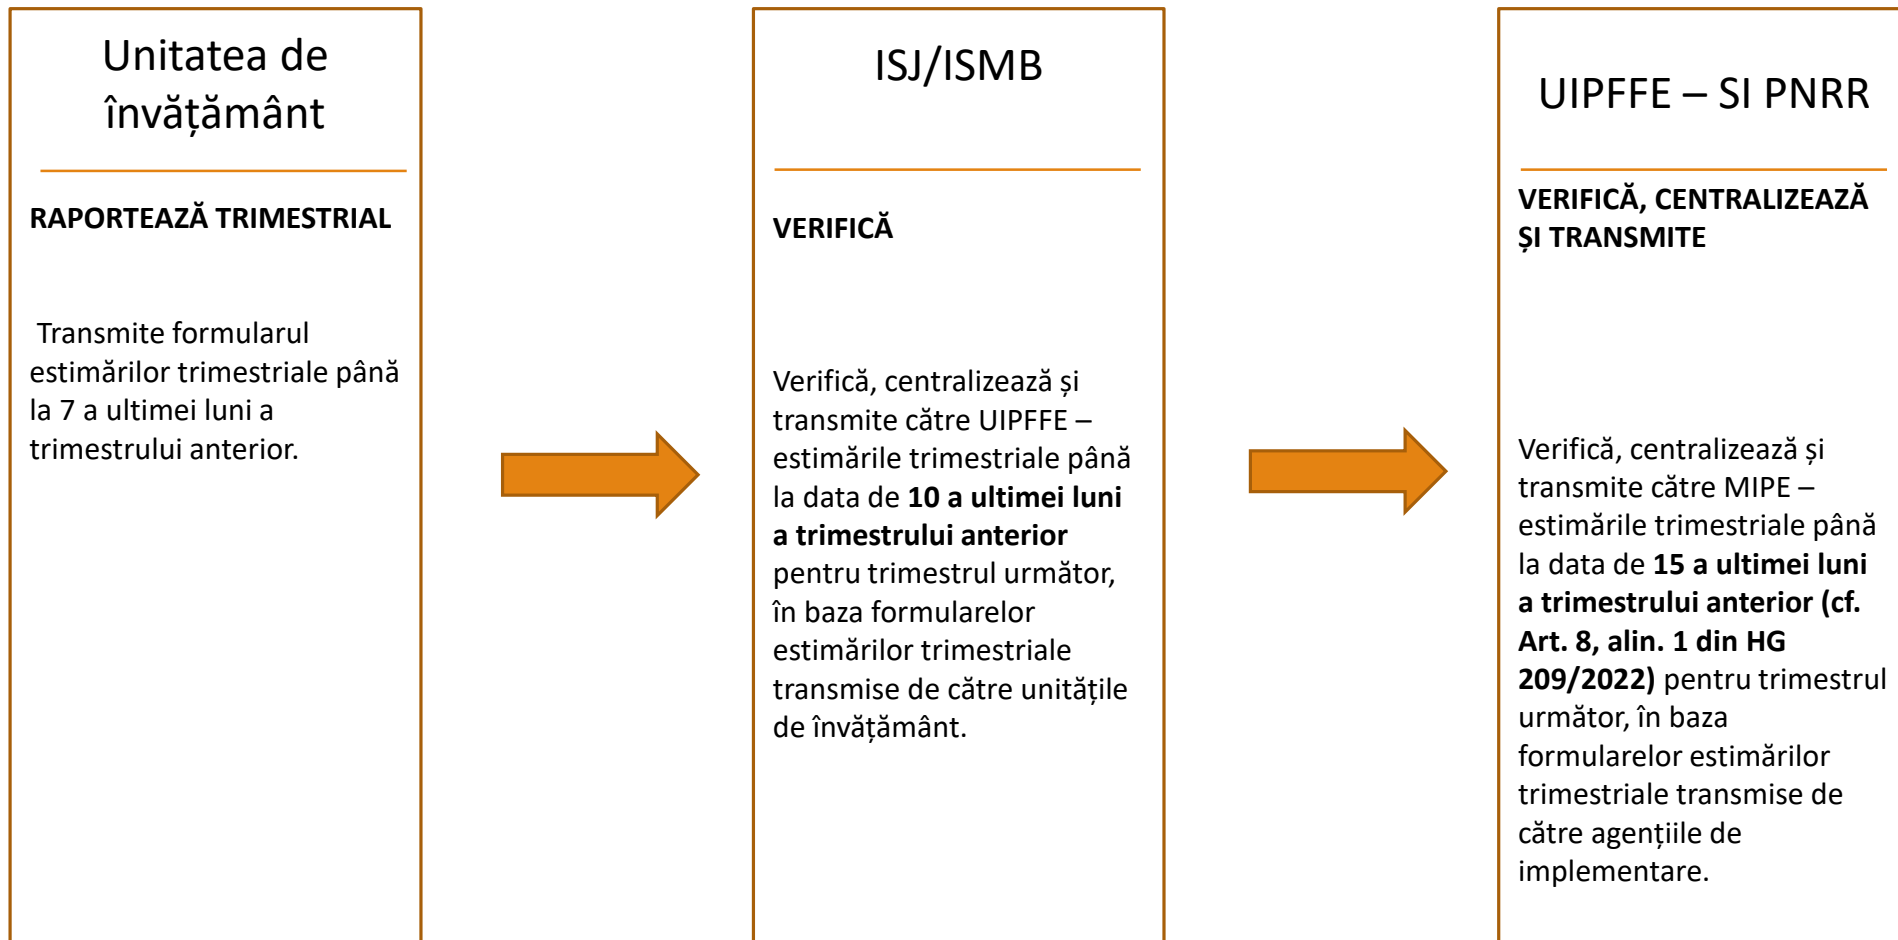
Unitatea de învățământ

RAPORTEAZĂ TRIMESTRIAL

Transmite formularul estimărilor trimestriale până la 7 a ultimei luni a trimestrului anterior.

ISJ/ISMB

VERIFICĂ

Verifică, centralizează și transmite către UIPFFE – estimările trimestriale până la data de **10 a ultimei luni a trimestrului anterior** pentru trimestrul următor, în baza formularelor estimărilor trimestriale transmise de către unitățile de învățământ.

UIPFFE – SI PNRR

VERIFICĂ, CENTRALIZEAZĂ ȘI TRANSMITE

Verifică, centralizează și transmite către MIPE – estimările trimestriale până la data de **15 a ultimei luni a trimestrului anterior (cf. Art. 8, alin. 1 din HG 209/2022)** pentru trimestrul următor, în baza formularelor estimărilor trimestriale transmise de către agențiile de implementare.